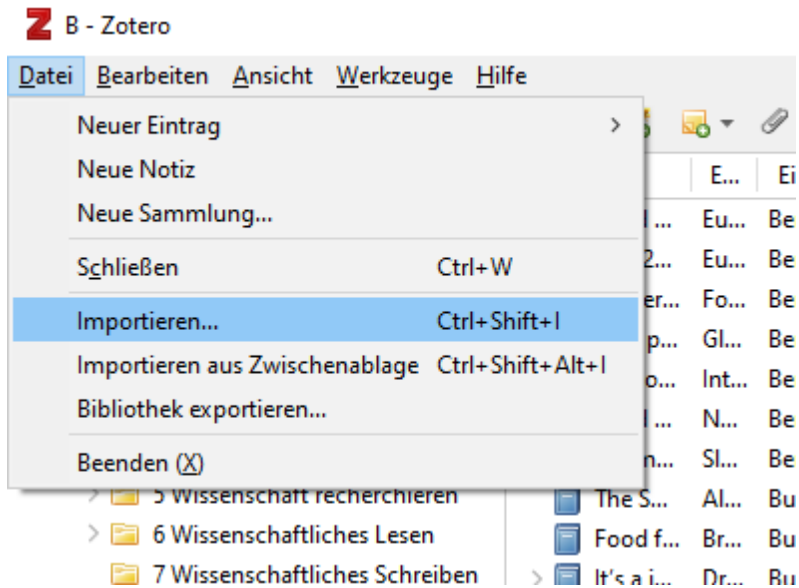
B - Zotero

Datei Bearbeiten Ansicht Werkzeuge Hilfe

Neuer Eintrag
Neue Notiz
Neue Sammlung...
Schließen Ctrl+W
Importieren... Ctrl+Shift+I
Importieren aus Zwischenablage Ctrl+Shift+Alt+I
Bibliothek exportieren...
Beenden (X)

5 Wissenschaft recherchieren
6 Wissenschaftliches Lesen
7 Wissenschaftliches Schreiben

| | E... | Ei |
|---|---|---|
| l ... | Eu... | Be |
| 2... | Eu... | Be |
| er... | Fo... | Be |
| p... | Gl... | Be |
| o... | Int... | Be |
| l ... | N... | Be |
| n... | Sl... | Be |
| The S... | Al... | Bu |
| Food f... | Br... | Bu |
| It's a j... | Dr... | Bu |